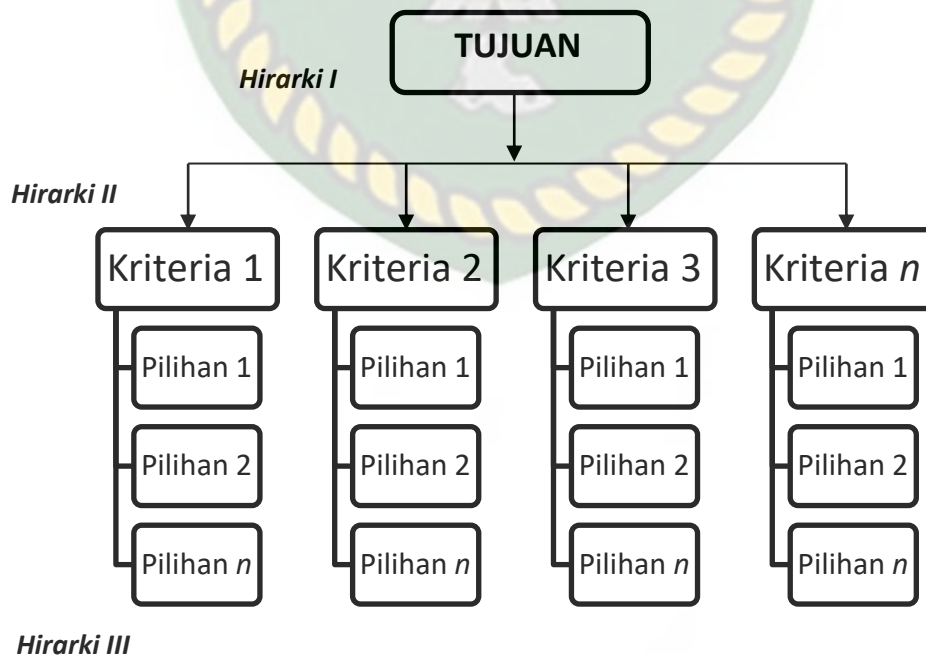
TUJUAN

Hirarki I

Hirarki II

Kriteria 1

Pilihan 1

Pilihan 2

Pilihan *n*

Kriteria 2

Pilihan 1

Pilihan 2

Pilihan *n*

Kriteria 3

Pilihan 1

Pilihan 2

Pilihan *n*

Kriteria *n*

Pilihan 1

Pilihan 2

Pilihan *n*

Hirarki III